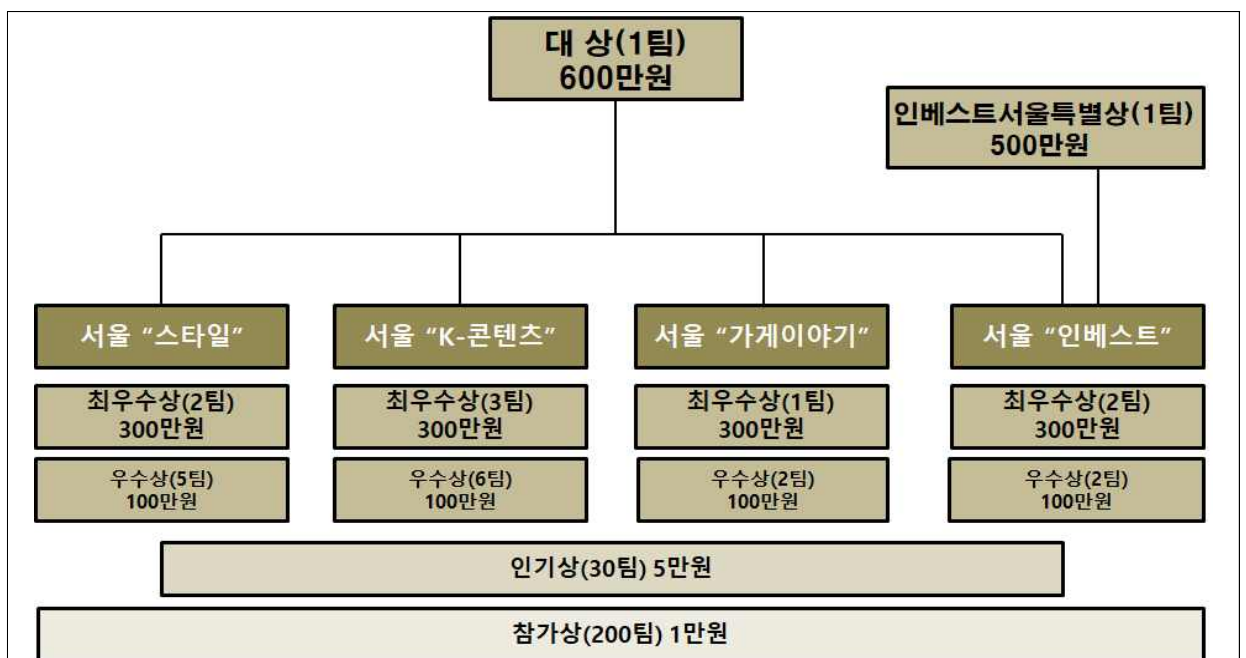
대 상(1팀)
600만원

인베스트서울특별상(1팀)
500만원

서울 “스타일”

최우수상(2팀)
300만원

우수상(5팀)
100만원

서울 “K-콘텐츠”

최우수상(3팀)
300만원

우수상(6팀)
100만원

서울 “가게이야기”

최우수상(1팀)
300만원

우수상(2팀)
100만원

서울 “인베스트”

최우수상(2팀)
300만원

우수상(2팀)
100만원

인기상(30팀) 5만원

참가상(200팀) 1만원